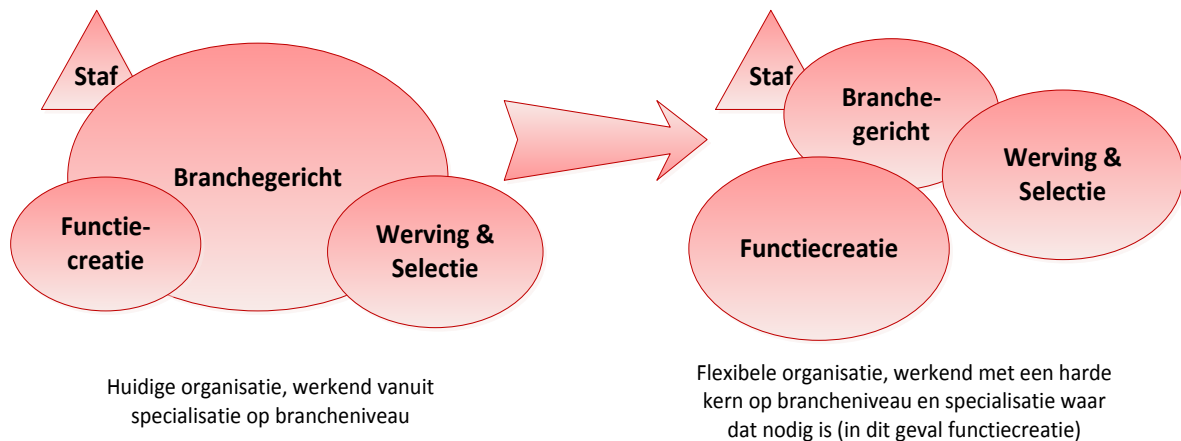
Staf

Branchegericht

Functiecreatie

Werving & Selectie

Huidige organisatie, werkend vanuit specialisatie op brancheniveau

Staf

Branchegericht

Werving & Selectie

Functiecreatie

Flexibele organisatie, werkend met een harde kern op brancheniveau en specialisatie waar dat nodig is (in dit geval functiecreatie)